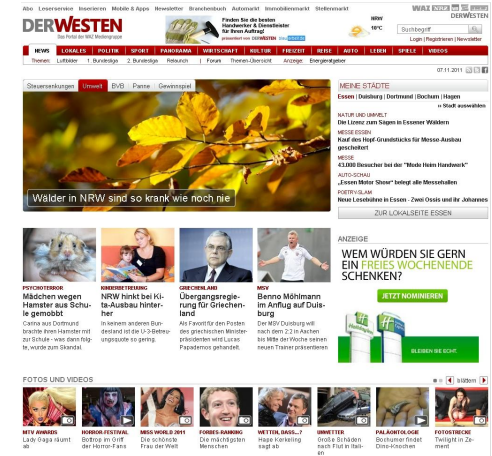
Abo Leserservice Inserieren Mobile & Apps Newsletter Branchenbuch Automarkt Immobilienmarkt Stellenmarkt

DERWESTEN
Das Portal der WAZ Mediengruppe

Finden Sie die besten Handwerker & Dienstleister für Ihren Auftrag!
präsentiert von DERWESTEN

10°C

Suchbegriff
Login | Registrieren | Newsletter

NEWS | LOKALES | POLITIK | SPORT | PANORAMA | WIRTSCHAFT | KULTUR | FREIZEIT | REISE | AUTO | LEBEN | SPIELE | VIDEOS

Themen: Fußball 1. Bundesliga 2. Bundesliga Relaunch | Forum Themen-Übersicht Anzeige: Energiesparen

07.11.2011

Steuersenkungen | Umwelt | BVB | Panne | Gewinnspiel

Wälder in NRW sind so krank wie noch nie

MEINE STÄDTE
Essen | Duisburg | Dortmund | Bochum | Hagen
» Stadt auswählen

NATUR UND UMWELT
Die Lizenz zum Sägen in Essener Wäldern

MESSE ESSEN
Kauf des Hopf-Grundstücks für Messe-Ausbau gescheitert

MESSE
43.000 Besucher bei der "Mode Heim Handwerk"

AUTO-SCHAU
„Essen Motor Show" belegt alle Messehallen

POETRY-SLAM
Neue Lesebühne in Essen - Zwei Ossis und ihr Johannes

ZUR LOKALSEITE ESSEN

PSYCHOTERROR
Mädchen wegen Hamster aus Schule gemobbt
Carina aus Dortmund brachte ihren Hamster mit zur Schule - was dann folgte, wurde zum Skandal.

KINDERBETREUUNG
NRW hinkt bei Kita-Ausbau hinterher
In keinem anderen Bundesland ist die U-3-Betreuungsquote so gering.

GRIECHENLAND
Übergangsregierung für Griechenland
Als Favorit für den Posten des griechischen Ministerpräsidenten wird Lucas Papademos gehandelt.

MSV
Benno Möhlmann im Anflug auf Duisburg
Der MSV Duisburg will nach dem 2:2 in Aachen bis Mitte der Woche seinen neuen Trainer präsentieren

ANZEIGE
WEM WÜRDEN SIE GERN EIN FREIES WOCHENENDE SCHENKEN?
JETZT NOMINIEREN
BLEIBEN SIE ECHT.

FOTOS UND VIDEOS
blättern

MTV AWARDS
Lady Gaga räumt ab

HORROR-FESTIVAL
Bottrop im Griff der Horror-Fans

MISS WORLD 2011
Die schönste Frau der Welt

FORBES-RANKING
Die mächtigsten Menschen

WETTEN, DASS...?
Hape Kerkeling sagt ab

UNWETTER
Große Schäden nach Flut in Italien

PALÄONTOLOGIE
Bochumer findet Dino-Knochen

FOTOSTRECKE
Twilight in Zahlen